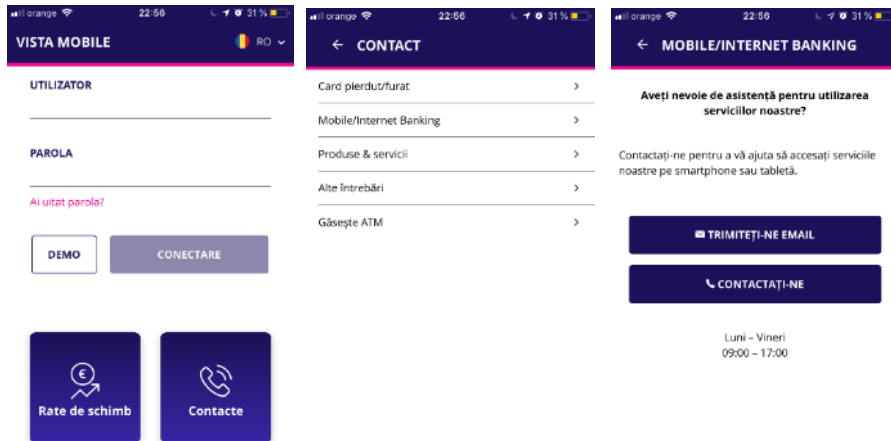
orange 22:56 31 %

VISTA MOBILE RO

UTILIZATOR

PAROLA

Ai uitat parola?

DEMO

CONECTARE

Rate de schimb

Contacte

orange 22:56 31 %

← CONTACT

Card pierdut/furat

Mobile/Internet Banking

Produse & servicii

Alte întrebări

Găsește ATM

orange 22:56 31 %

← MOBILE/INTERNET BANKING

Aveți nevoie de asistență pentru utilizarea serviciilor noastre?

Contactați-ne pentru a vă ajuta să accesați serviciile noastre pe smartphone sau tabletă.

TRIMITEȚI-NE EMAIL

CONTACTAȚI-NE

Luni – Vineri
09:00 – 17:00